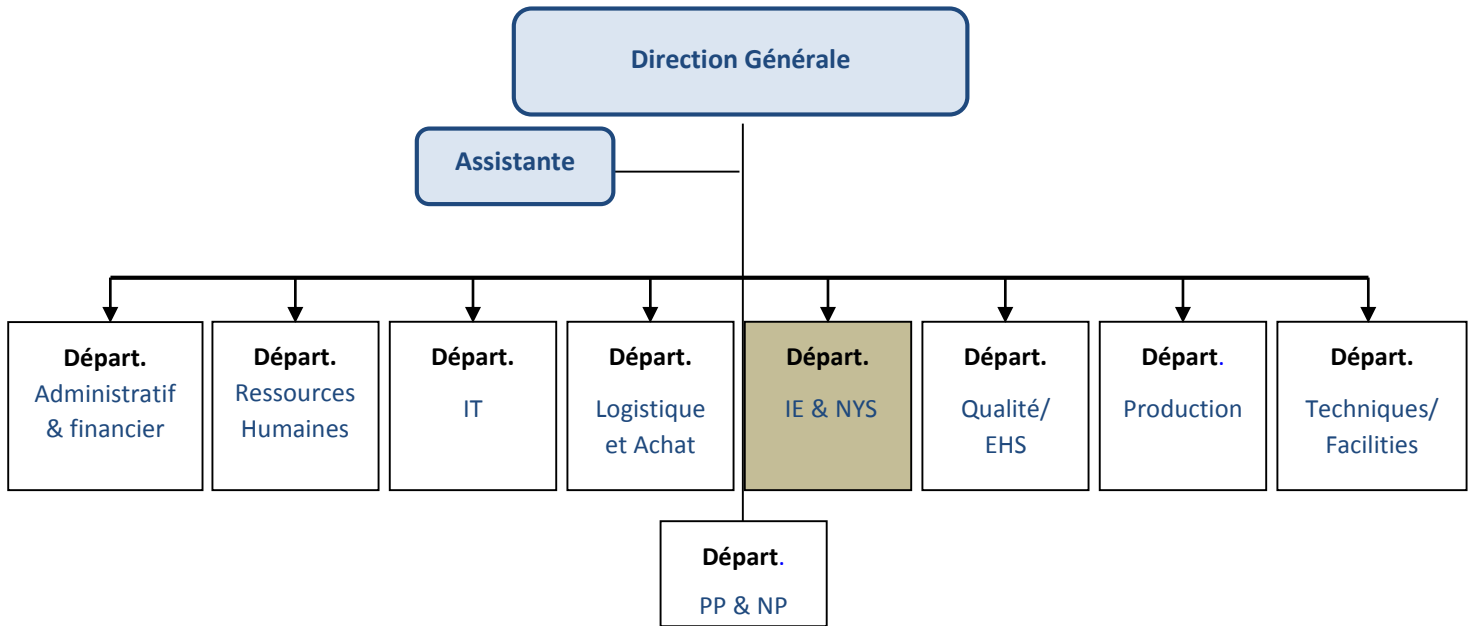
Direction Générale

Assistante

Départ. Administratif & financier

Départ. Ressources Humaines

Départ. IT

Départ. Logistique et Achat

Départ. IE & NYS

Départ. Qualité/ EHS

Départ. Production

Départ. Techniques/ Facilities

Départ. PP & NP